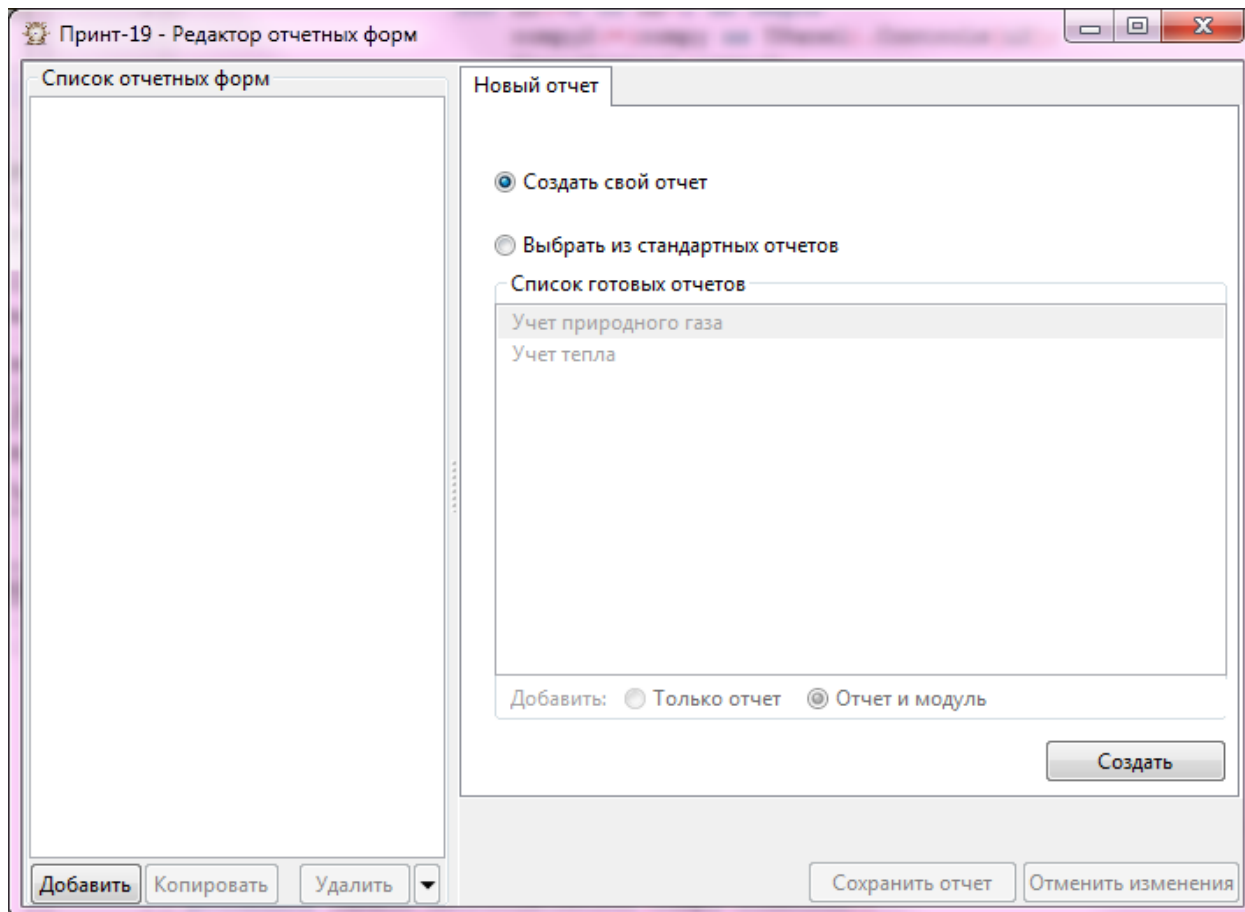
Принт-19 - Редактор отчетных форм

Список отчетных форм

Новый отчет

Создать свой отчет

Выбрать из стандартных отчетов

Список готовых отчетов

Учет природного газа
Учет тепла

Добавить: Только отчет Отчет и модуль

Создать

Добавить Копировать Удалить

Сохранить отчет Отменить изменения